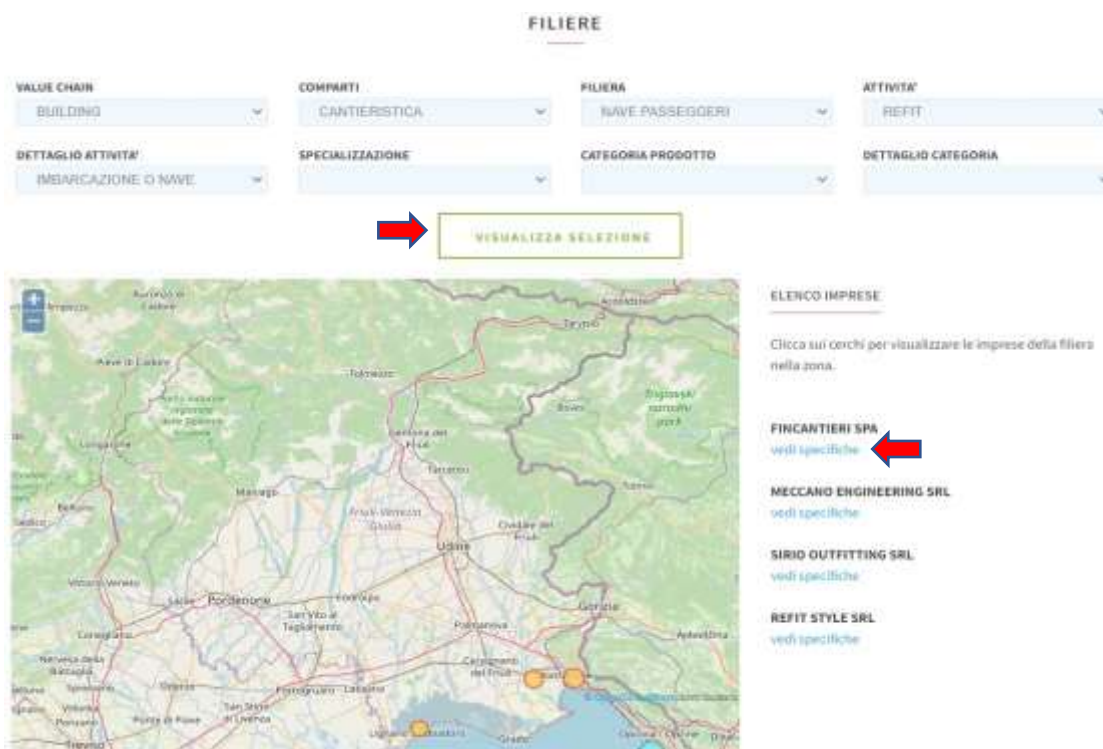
FILIERE

VALUE CHAIN
BUILDING

COMPARTI
CANTIERISTICA

FILIERA
NAVE PASSEGGERI

ATTIVITA'
REFIT

DETTAGLIO ATTIVITA'
IMBARCAZIONE O NAVE

SPECIALIZZAZIONE

CATEGORIA PRODOTTO

DETTAGLIO CATEGORIA

VISUALIZZA SELEZIONE

+
−

Auronzo di Cadore
Ampezzo
Pieve di Cadore
Tarvisio
Tolmezzo
Bovec
Gemona del Friuli
Longarone
Tarcento
Maniago
Belluno
Friuli-Venezia Giulia
Cividale del Friuli
Udine
Vittorio Veneto
Sacile
Pordenone
Codroipo
San Vito al Tagliamento
Gorizia
Conegliano
Palmanova
Cervignano del Friuli
Oderzo
Portogruaro
Latisana
San Stino di Livenza
Lignano Sabbiadoro
Grado

ELENCO IMPRESE

Clicca sui cerchi per visualizzare le imprese della filiera nella zona.

FINCANTIERI SPA
vedi specifiche

MECCANO ENGINEERING SRL
vedi specifiche

SIRIO OUTFITTING SRL
vedi specifiche

REFIT STYLE SRL
vedi specifiche